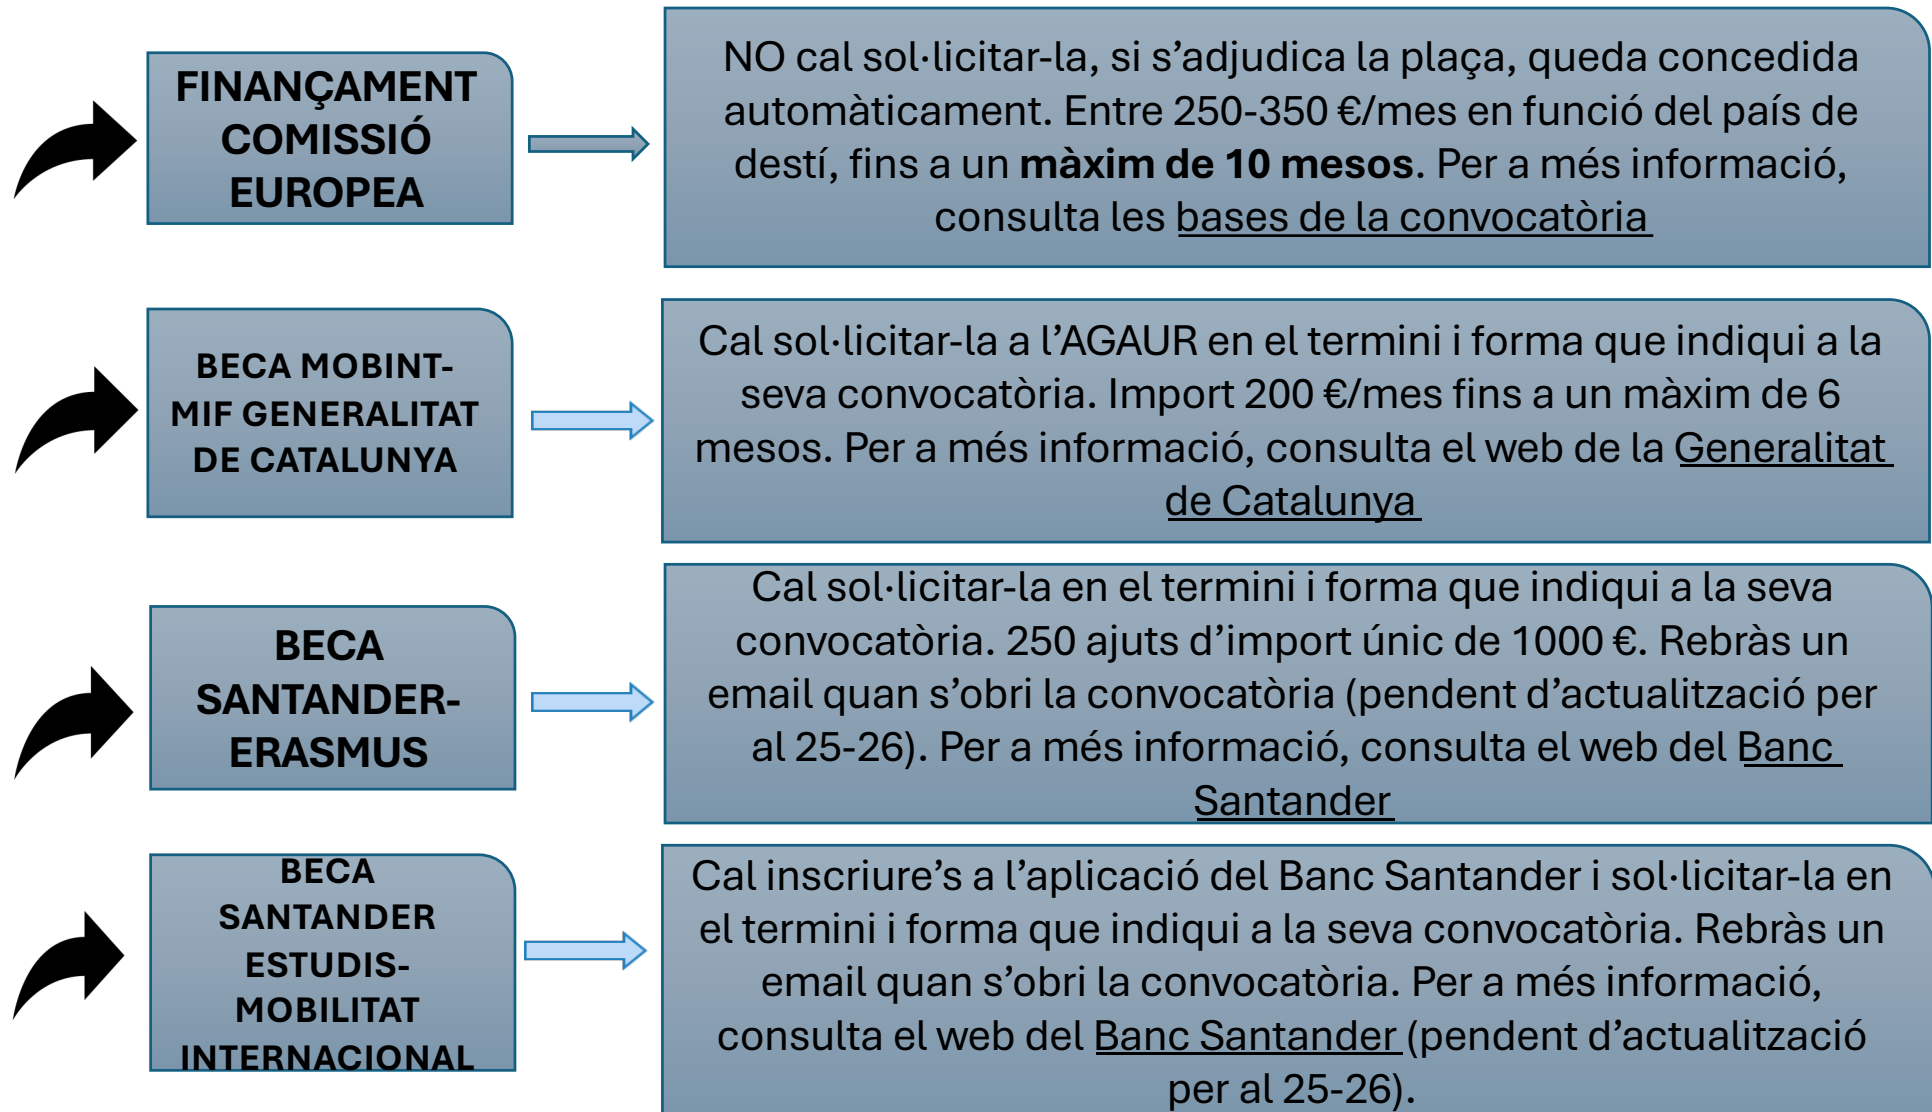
FINANÇAMENT COMISSIÓ EUROPEA

NO cal sol·licitar-la, si s'adjudica la plaça, queda concedida automàticament. Entre 250-350 €/mes en funció del país de destí, fins a un **màxim de 10 mesos**. Per a més informació, consulta les bases de la convocatòria

BECA MOBINT-MIF GENERALITAT DE CATALUNYA

Cal sol·licitar-la a l'AGAUR en el termini i forma que indiqui a la seva convocatòria. Import 200 €/mes fins a un màxim de 6 mesos. Per a més informació, consulta el web de la Generalitat de Catalunya

BECA SANTANDER-ERASMUS

Cal sol·licitar-la en el termini i forma que indiqui a la seva convocatòria. 250 ajuts d'import únic de 1000 €. Rebràs un email quan s'obri la convocatòria (pendent d'actualització per al 25-26). Per a més informació, consulta el web del Banc Santander

BECA SANTANDER ESTUDIS-MOBILITAT INTERNACIONAL

Cal inscriure's a l'aplicació del Banc Santander i sol·licitar-la en el termini i forma que indiqui a la seva convocatòria. Rebràs un email quan s'obri la convocatòria. Per a més informació, consulta el web del Banc Santander (pendent d'actualització per al 25-26).